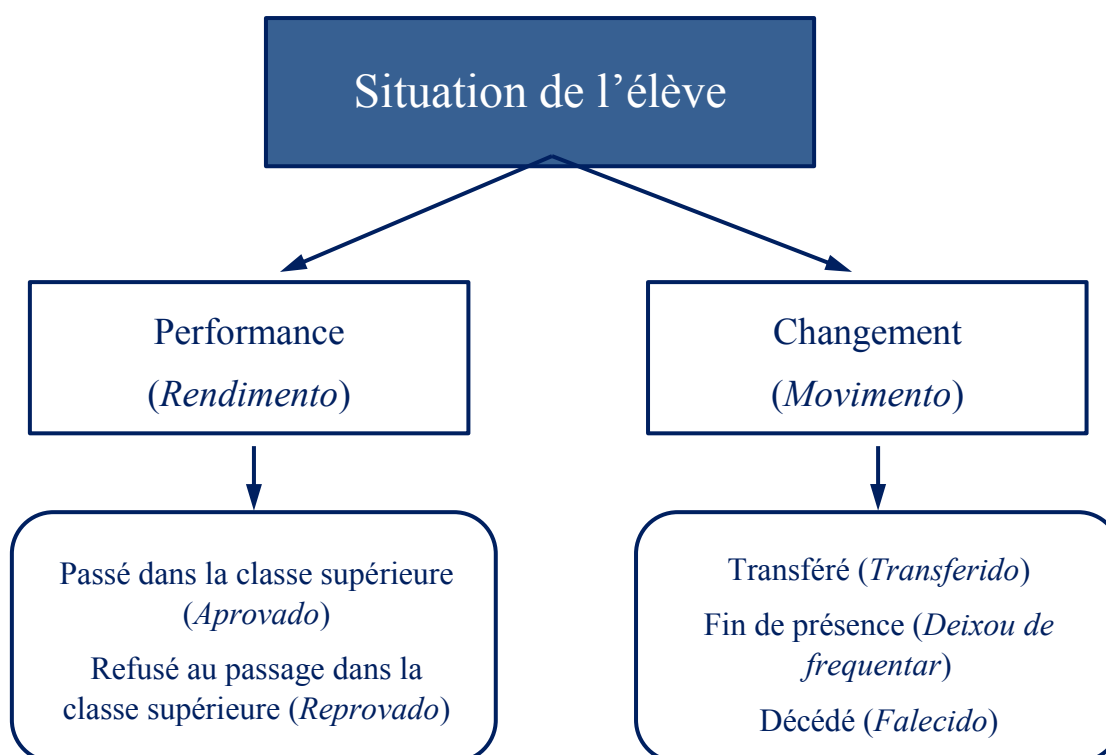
Situation de l’élève

Performance
(*Rendimento*)

Changement
(*Movimento*)

Passé dans la classe supérieure (*Aprovado*)

Refusé au passage dans la classe supérieure (*Reprovado*)

Transféré (*Transferido*)

Fin de présence (*Deixou de frequentar*)

Décédé (*Falecido*)